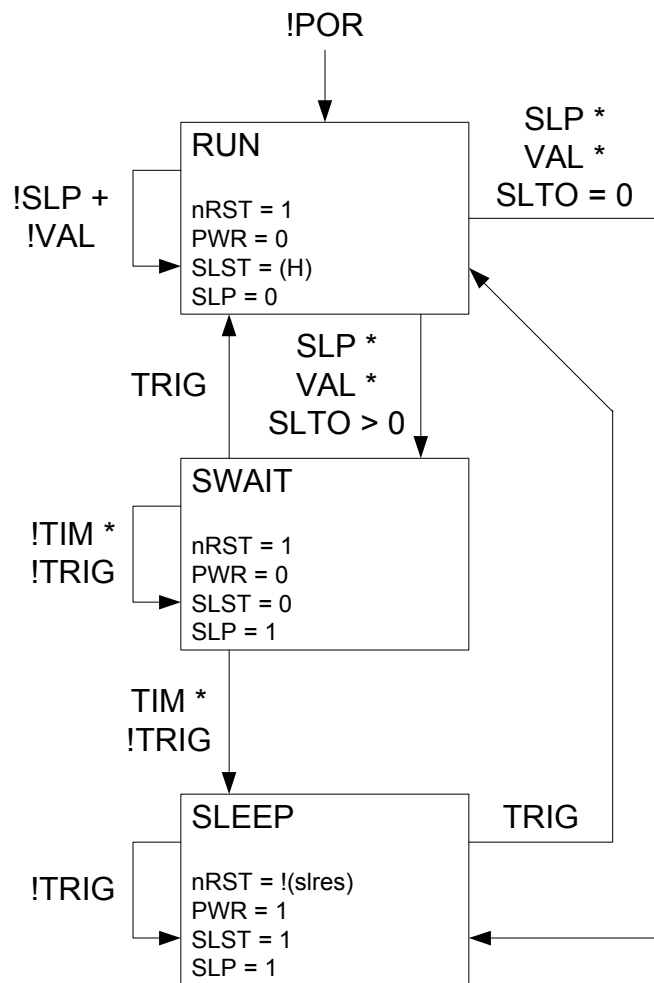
!POR

RUN

nRST = 1
PWR = 0
SLST = (H)
SLP = 0

!SLP +
!VAL

SLP *
VAL *
SLTO = 0

TRIG

SLP *
VAL *
SLTO > 0

SWAIT

nRST = 1
PWR = 0
SLST = 0
SLP = 1

!TIM *
!TRIG

TIM *
!TRIG

SLEEP

nRST = !(slres)
PWR = 1
SLST = 1
SLP = 1

TRIG

!TRIG